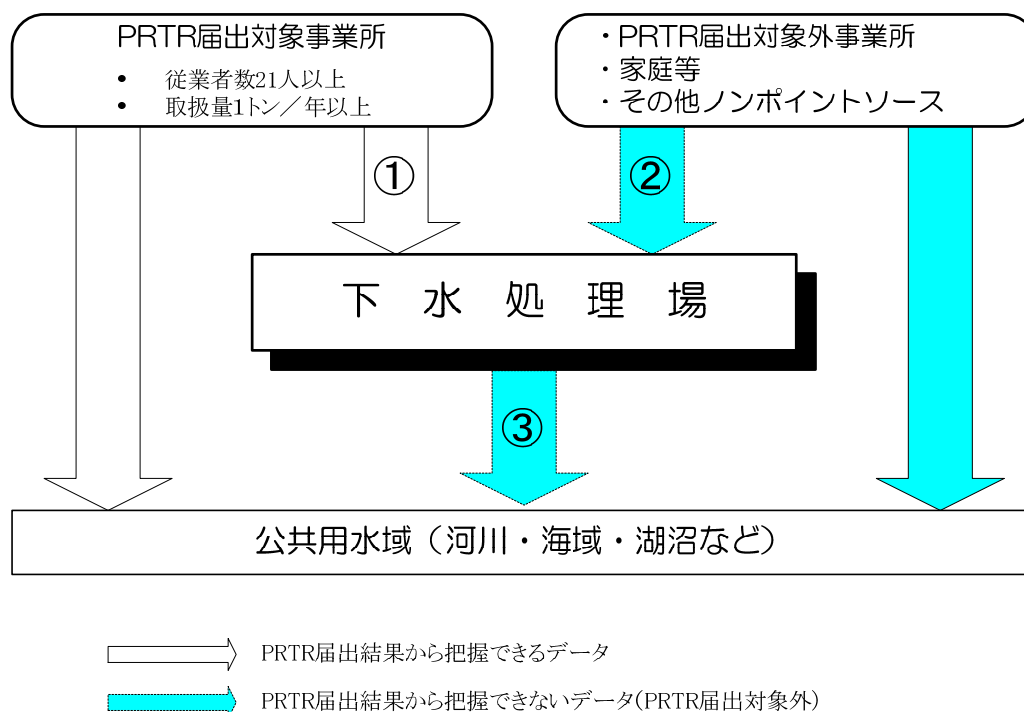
PRTR届出対象事業所

• 従業者数21人以上
• 取扱量1トン／年以上

・PRTR届出対象外事業所
・家庭等
・その他ノンポイントソース

①

②

下 水 処 理 場

③

公共用水域（河川・海域・湖沼など）

PRTR届出結果から把握できるデータ

PRTR届出結果から把握できないデータ(PRTR届出対象外)